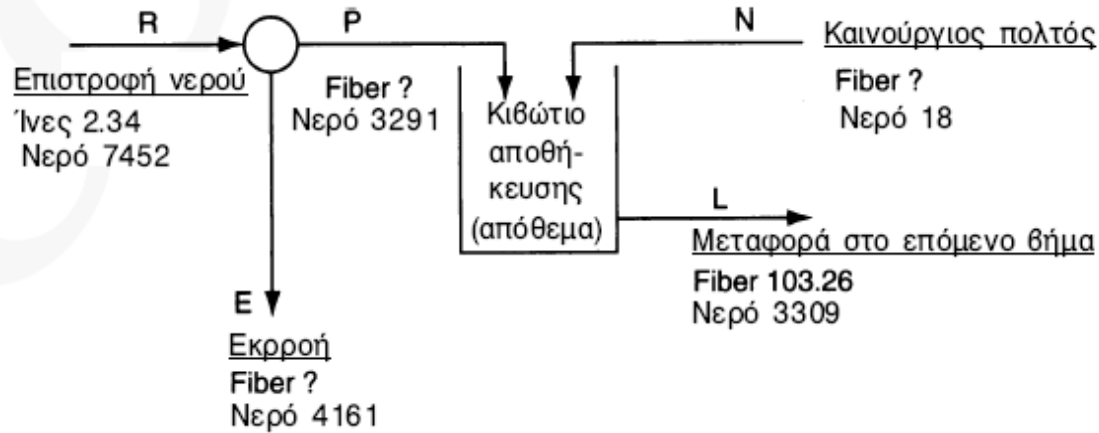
R

Επιστροφή νερού
Ίνες 2.34
Νερό 7452

P

Fiber ?
Νερό 3291

Κιβώτιο αποθήκευσης (απόθεμα)

N

Καινούργιος πολτός
Fiber ?
Νερό 18

L

Μεταφορά στο επόμενο βήμα
Fiber 103.26
Νερό 3309

E

Εκροή
Fiber ?
Νερό 4161